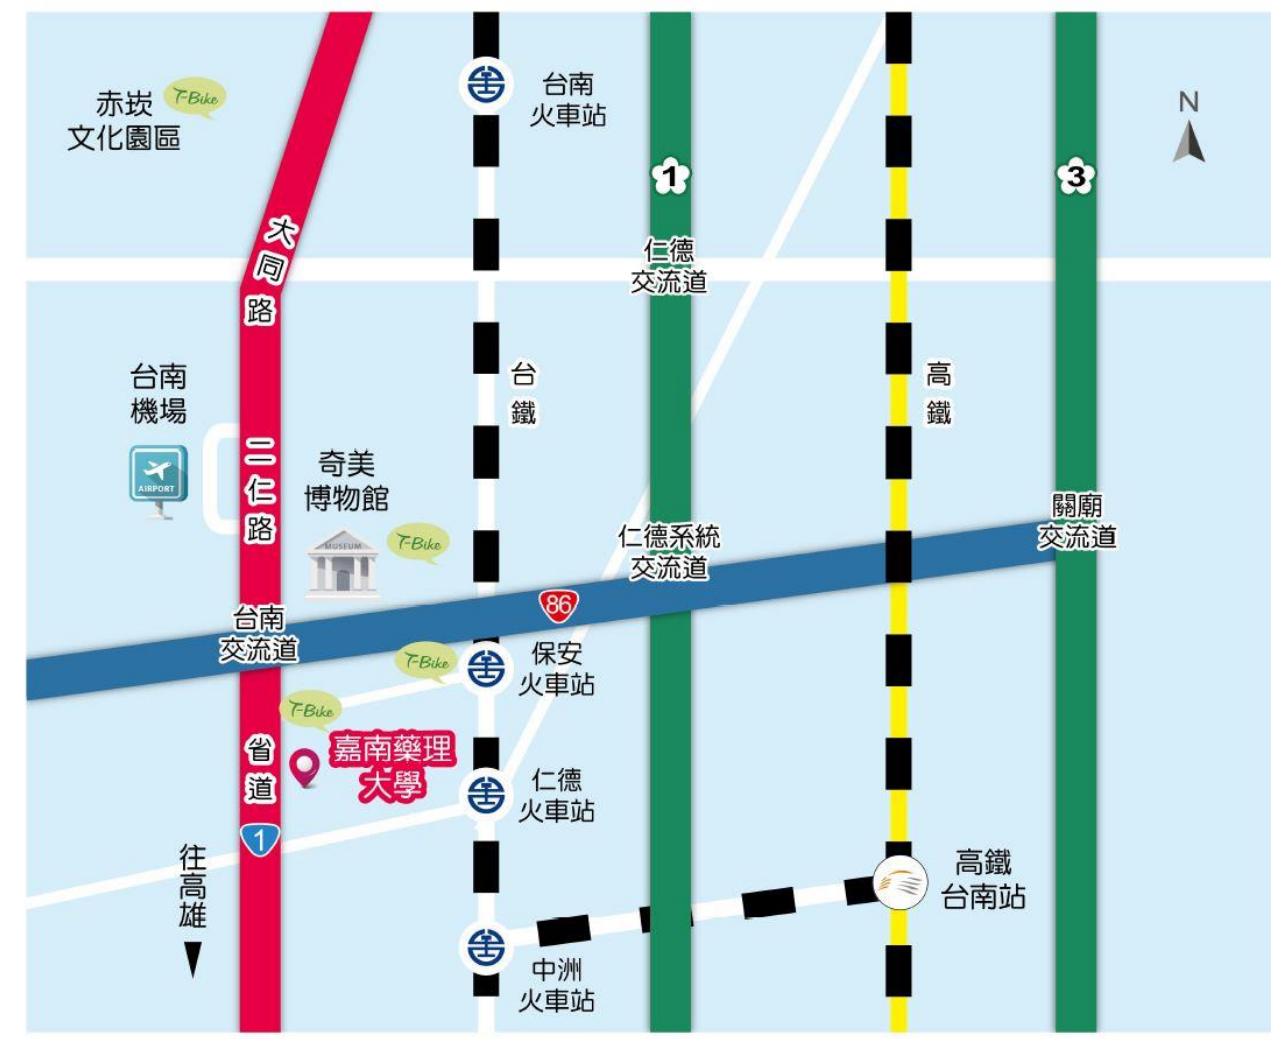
赤崁
文化園區
T-Bike

台南
火車站

N

1

3

大同路

仁德
交流道

台鐵

高鐵

台南
機場

AIRPORT

二仁路

奇美
博物館

MUSEUM

T-Bike

關廟
交流道

仁德系統
交流道

86

台南
交流道

T-Bike

保安
火車站

T-Bike

省道

嘉南藥理
大學

仁德
火車站

1

往高雄

高鐵
台南站

中洲
火車站